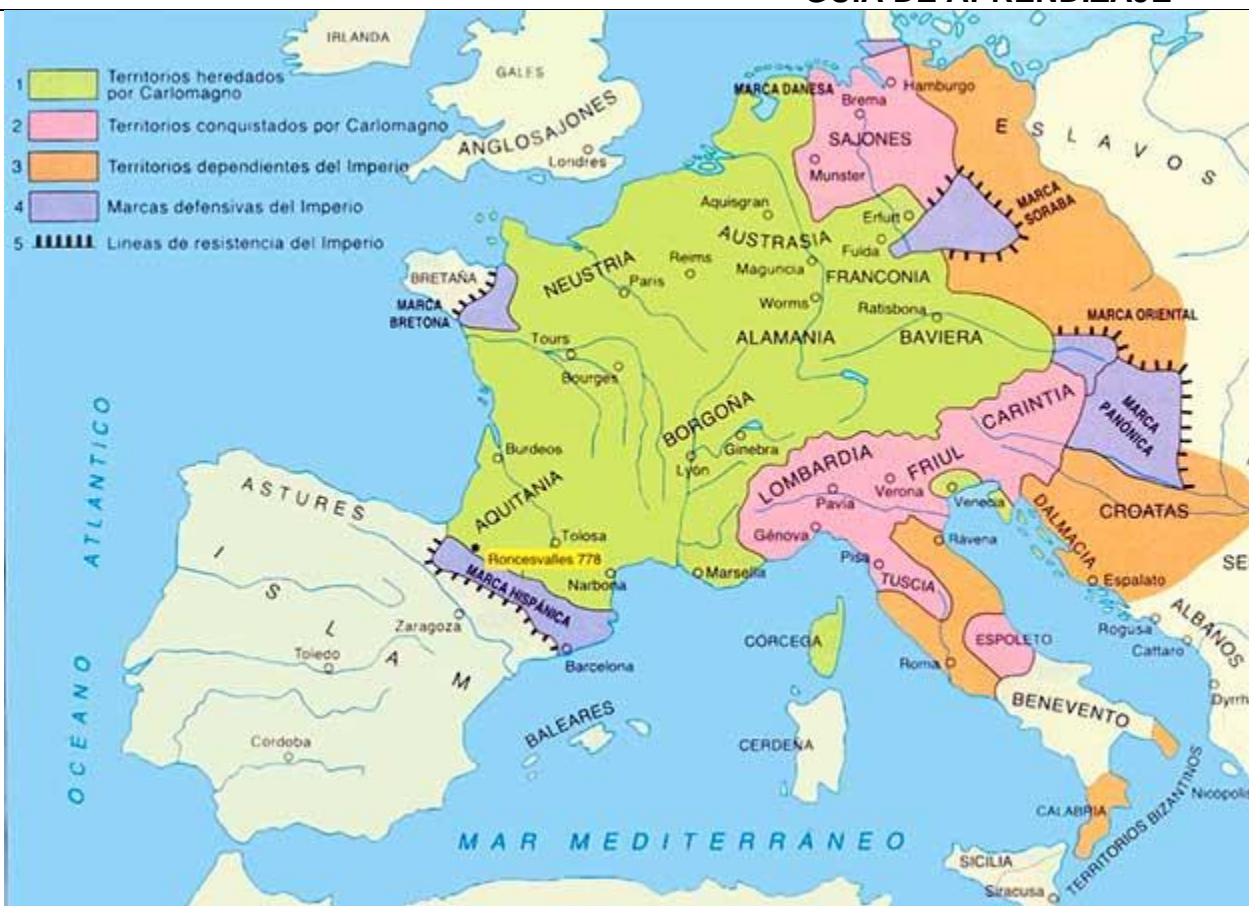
GUIA DE APRENDIZAJE

1 Territorios heredados por Carlomagno
2 Territorios conquistados por Carlomagno
3 Territorios dependientes del Imperio
4 Marcas defensivas del Imperio
5 Lineas de resistencia del Imperio

IRLANDA
GALES
ANGLOSAJONES
Londres
MARCA DANESA
Hamburgo
Brema
SAJONES
Munster
E S L A V O S
MARCA SORABA
Aquisgran
AUSTRASIA
Erfurt
Fulda
FRANCONIA
Maguncia
Reims
Paris
NEUSTRIA
Worms
Ratisbona
BRETAÑA
MARCA BRETONA
Tours
Bourges
ALAMANIA
BAVIERA
MARCA ORIENTAL
MARCA PANÓNICA
CARINTIA
BORGOÑA
Ginebra
Lyon
Burdeos
AQUITANIA
LOMBARDIA
FRIUL
Verona
Pavia
Venecia
Génova
Rávena
DALMACIA
CROATAS
SE
ASTURES
Tolosa
Roncesvalles 778
Narbona
Marsella
Pisa
TUSCIA
Espalato
MARCA HISPÁNICA
Zaragoza
I
S
L
A
M
Toledo
Barcelona
CORCEGA
ESPOLETO
Roma
Rogusa
Cattaro
ALBANOS
Dyrrh
BENEVENTO
BALEARES
Cordoba
CERDEÑA
OCEANO ATLANTICO
MAR MEDITERRANEO
CALABRIA
TERRITORIOS BIZANTINOS
Nicopolis
SICILIA
Siracusa